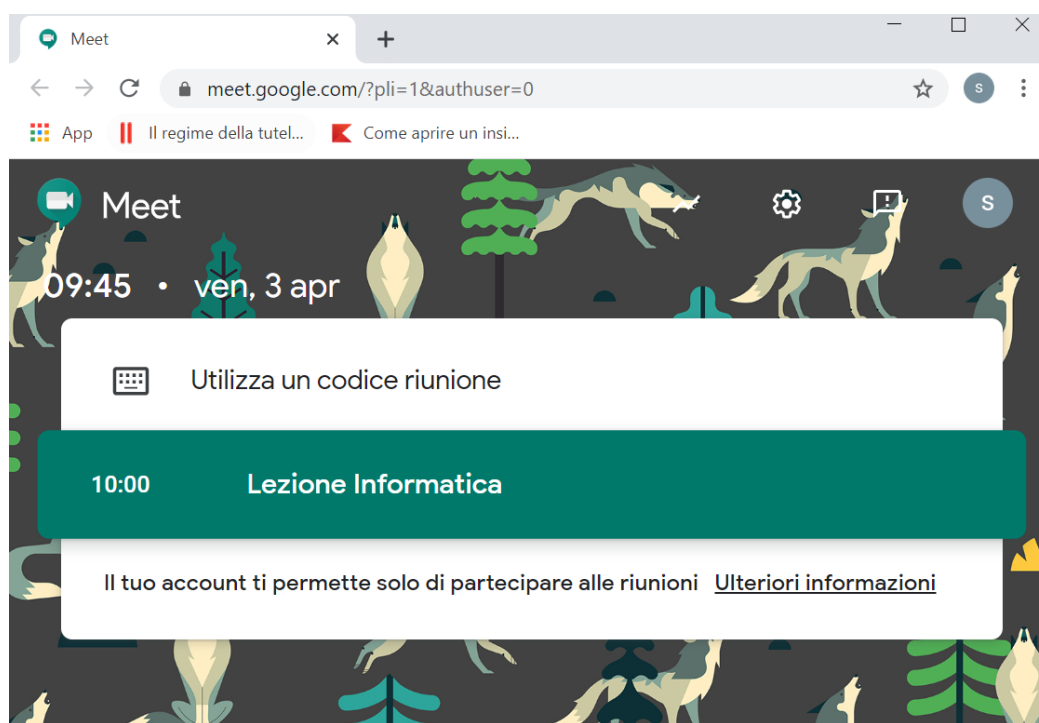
Meet ×
+

meet.google.com/?pli=1&authuser=0

S

App  Il regime della tutel...  Come aprire un insi...

Meet

S

09:45 • ven, 3 apr

Utilizza un codice riunione

10:00 Lezione Informatica

Il tuo account ti permette solo di partecipare alle riunioni Ulteriori informazioni